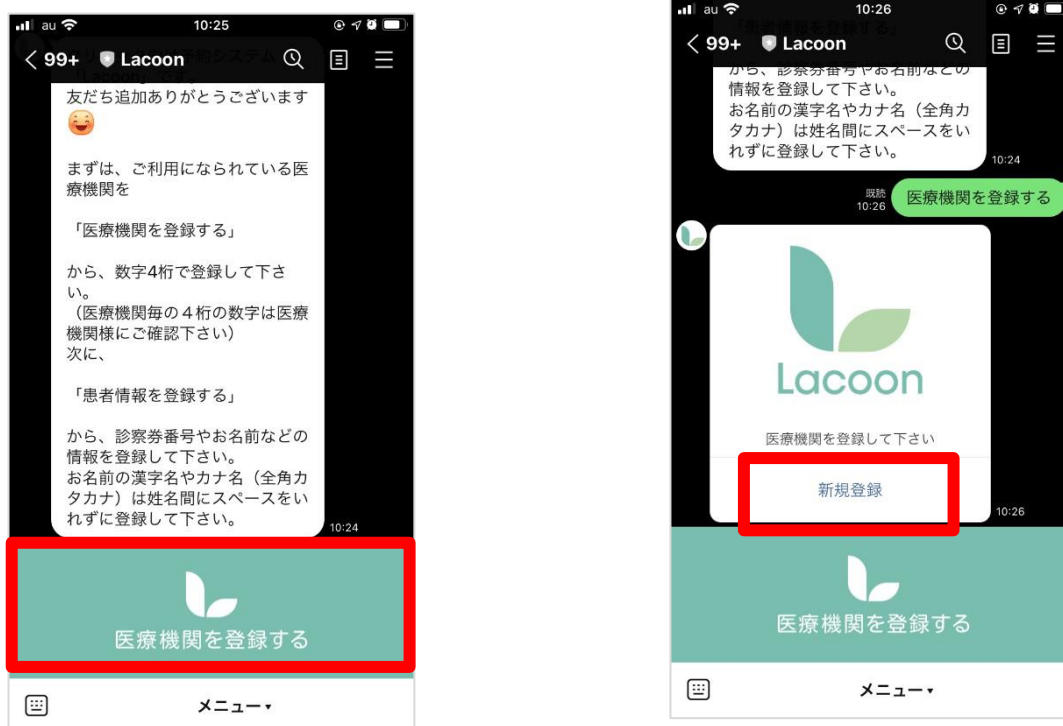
au 10:25

< 99+ Lacoon

友だち追加ありがとうございます

まずは、ご利用になられている医療機関を

「医療機関を登録する」

から、数字4桁で登録して下さい。
（医療機関毎の４桁の数字は医療機関様にご確認下さい）
次に、

「患者情報を登録する」

から、診察券番号やお名前などの情報を登録して下さい。
お名前の漢字名やカナ名（全角カタカナ）は姓名間にスペースをいれずに登録して下さい。

10:24

医療機関を登録する

メニュー

au 10:26

< 99+ Lacoon

から、診察券番号やお名前などの情報を登録して下さい。
お名前の漢字名やカナ名（全角カタカナ）は姓名間にスペースをいれずに登録して下さい。

10:24

既読 10:26

医療機関を登録する

Lacoon

医療機関を登録して下さい

新規登録

10:26

医療機関を登録する

メニュー